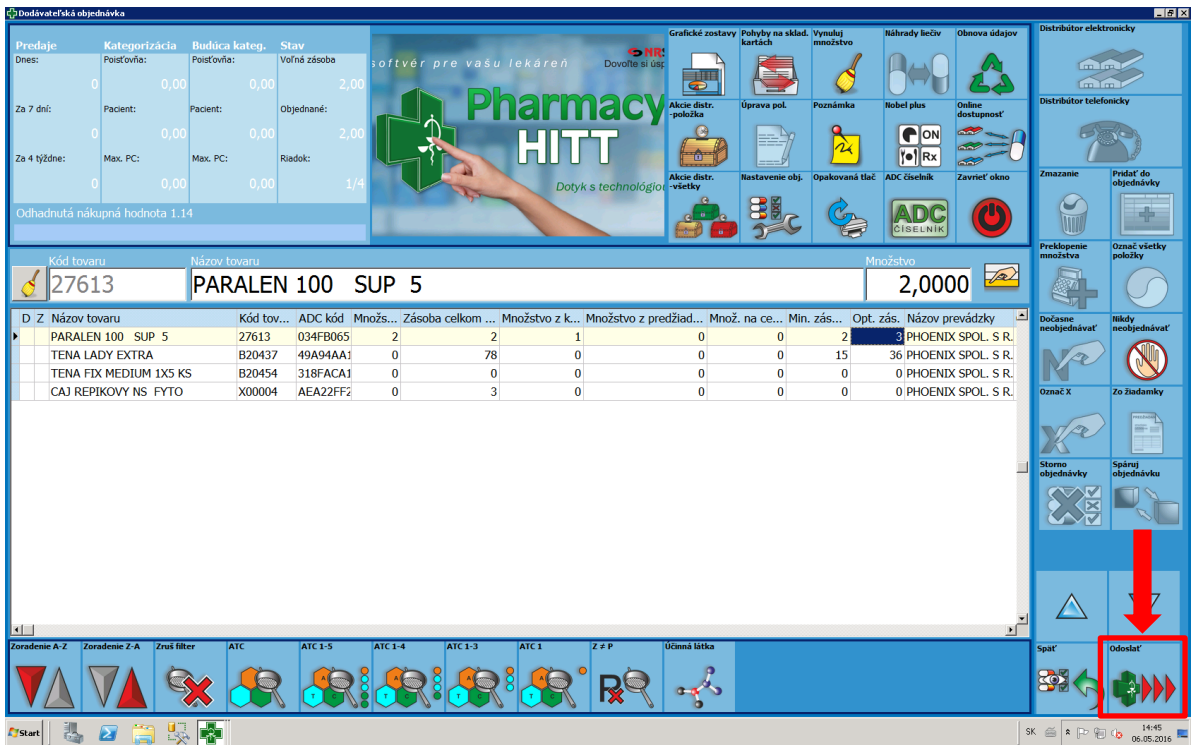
Dodávateľská objednávka

| Predaje | Kategorizácia | Budúca kateg. | Stav |
|---|---|---|---|
| Dnes: | Poisťovňa: | Poisťovňa: | Voľná zásoba |
| 0 | 0,00 | 0,00 | 2,00 |
| Za 7 dní: | Pacient: | Pacient: | Objednané: |
| 0 | 0,00 | 0,00 | 2,00 |
| Za 4 týždne: | Max. PC: | Max. PC: | Riadok: |
| 0 | 0,00 | 0,00 | 1/4 |

Odhadnutá nákupná hodnota 1.14

softvér pre vašu lekáreň
NRS
Dovoľte si úsp
Pharmacy HITT
Dotyk s technológior

Grafické zostavy
Pohyby na sklad. kartách
Vynuluj množstvo
Náhrady liečiv
Obnova údajov
Akcie distr. -položka
Úprava pol.
Poznámka
Nobel plus
ON
Rx
Online dostupnosť
Akcie distr. -všetky
Nastavenie obj.
Opakovaná tlač
ADC číselník
ADC ČÍSELNÍK
Zavrieť okno

Distribútor elektronicky
Distribútor telefonicky
Zmazanie
Pridať do objednávky
Preklopenie množstva
Označ všetky položky
Dočasne neobjednávať
Nikdy neobjednávať
Označ X
Zo žiadamky
Storno objednávky
Spáruj objednávku

Kód tovaru
27613
Názov tovaru
PARALEN 100 SUP 5
Množstvo
2,0000

| D | Z | Názov tovaru | Kód tov... | ADC kód | Množs... | Zásoba celkom ... | Množstvo z k... | Množstvo z predžiad... | Množ. na ce... | Min. zás... | Opt. zás. | Názov prevádzky |
|---|---|---|---|---|---|---|---|---|---|---|---|---|
| | | PARALEN 100 SUP 5 | 27613 | 034FB065 | 2 | 2 | 1 | 0 | 0 | 2 | 3 | PHOENIX SPOL. S R. |
| | | TENA LADY EXTRA | B20437 | 49A94AA1 | 0 | 78 | 0 | 0 | 0 | 15 | 36 | PHOENIX SPOL. S R. |
| | | TENA FIX MEDIUM 1X5 KS | B20454 | 318FACA1 | 0 | 0 | 0 | 0 | 0 | 0 | 0 | PHOENIX SPOL. S R. |
| | | CAJ REPIKOVY NS FYTO | X00004 | AEA22FF2 | 0 | 3 | 0 | 0 | 0 | 0 | 0 | PHOENIX SPOL. S R. |

Zoradenie A-Z
Zoradenie Z-A
Zruš filter
ATC
ATC 1-5
ATC 1-4
ATC 1-3
ATC 1
Z ≠ P
Účinná látka
Späť
Odoslať

Start
SK
14:45
06.05.2016